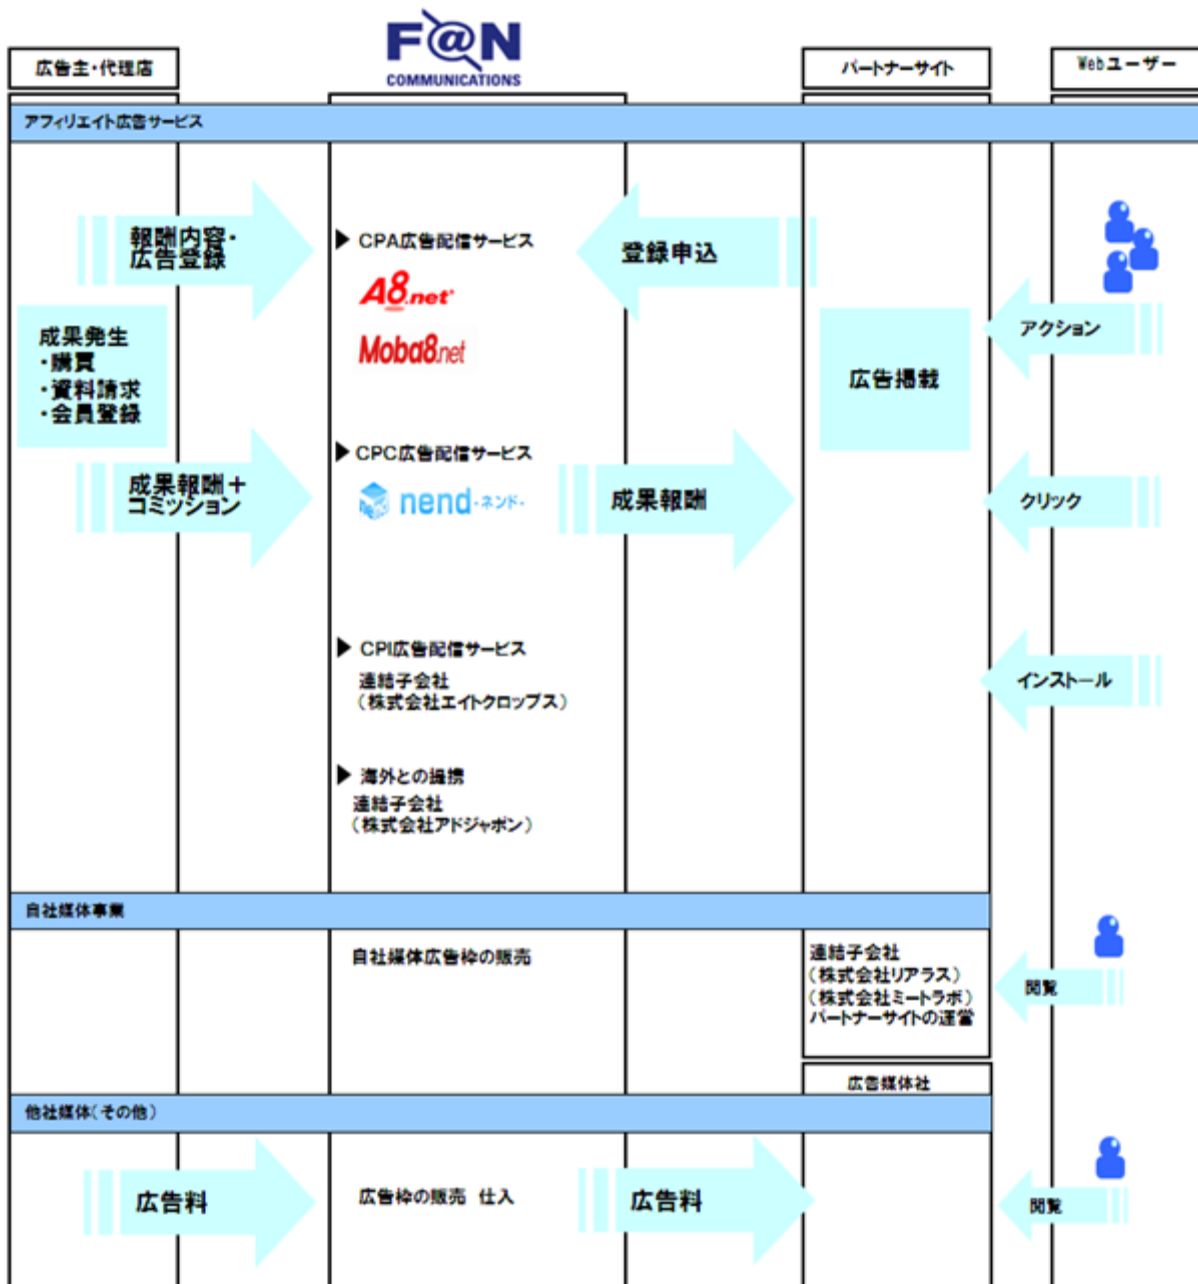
広告主・代理店

F@N COMMUNICATIONS

パートナーサイト

Webユーザー

アフィリエイト広告サービス

報酬内容・広告登録

▶ CPA広告配信サービス

A8.net

Moba8.net

登録申込

アクション

成果発生
・購買
・資料請求
・会員登録

広告掲載

▶ CPC広告配信サービス

nend・ネンド・

成果報酬＋コミッション

成果報酬

クリック

▶ CPI広告配信サービス
連結子会社
（株式会社エイトクロップス）

インストール

▶ 海外との提携
連結子会社
（株式会社アドジャポン）

自社媒体事業

自社媒体広告枠の販売

連結子会社
（株式会社リアラス）
（株式会社ミートラボ）
パートナーサイトの運営

閲覧

広告媒体社

他社媒体（その他）

広告料

広告枠の販売　仕入

広告料

閲覧